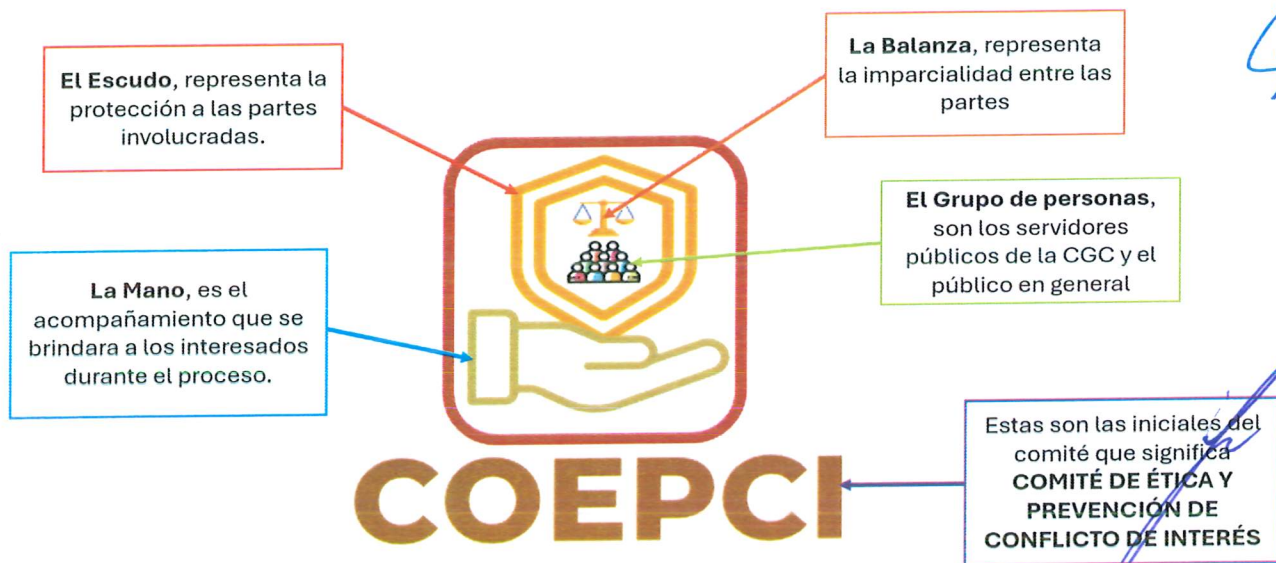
**El Escudo**, representa la protección a las partes involucradas.

**La Balanza**, representa la imparcialidad entre las partes

**El Grupo de personas**, son los servidores públicos de la CGC y el público en general

**La Mano**, es el acompañamiento que se brindara a los interesados durante el proceso.

COEPCI

Estas son las iniciales del comité que significa **COMITÉ DE ÉTICA Y PREVENCIÓN DE CONFLICTO DE INTERÉS**